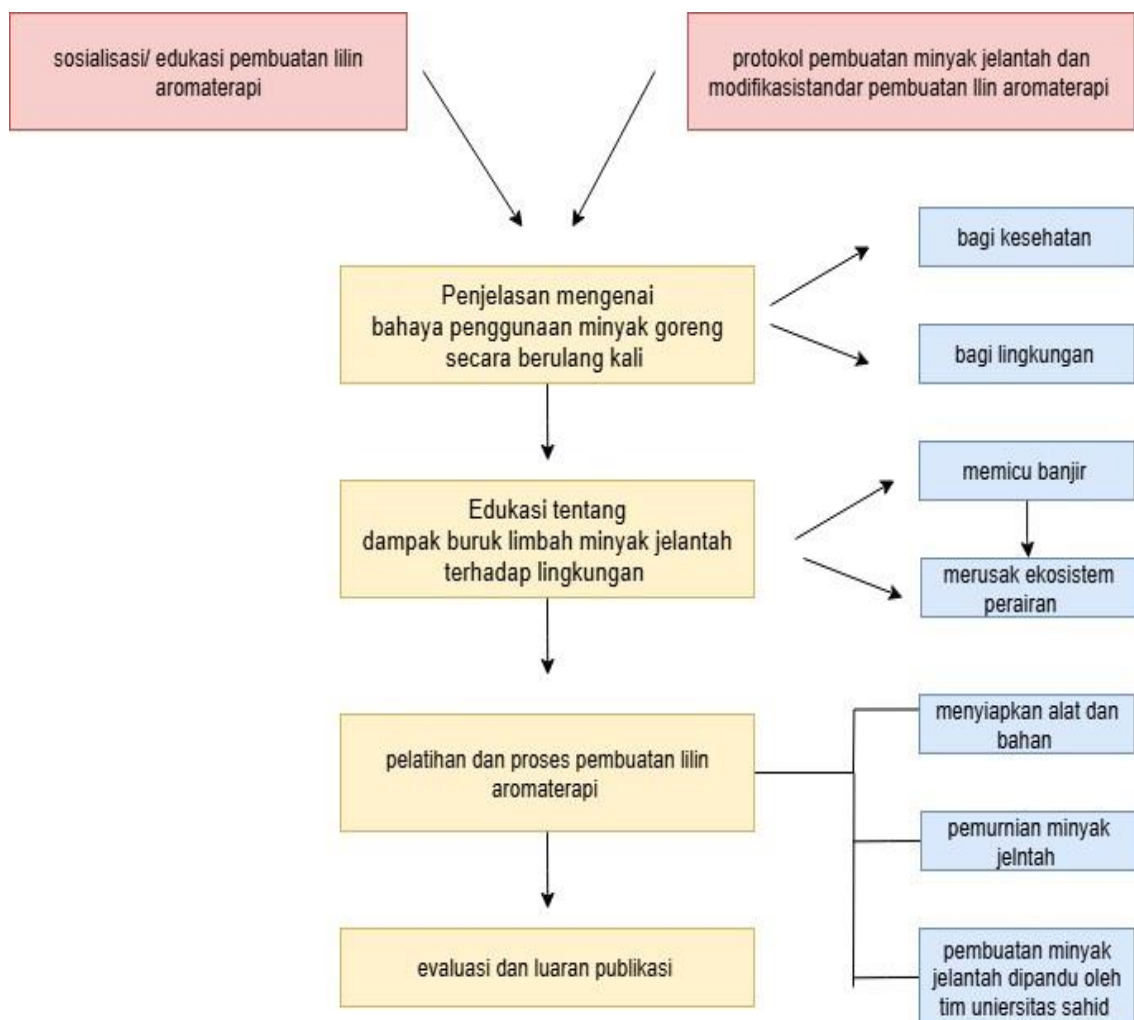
sosialisasi/ edukasi pembuatan lilin aromaterapi

protokol pembuatan minyak jelantah dan modifikasistandar pembuatan llin aromaterapi

Penjelasan mengenai bahaya penggunaan minyak goreng secara berulang kali

bagi kesehatan

bagi lingkungan

Edukasi tentang dampak buruk limbah minyak jelantah terhadap lingkungan

memicu banjir

merusak ekosistem perairan

pelatihan dan proses pembuatan lilin aromaterapi

menyiapkan alat dan bahan

pemurnian minyak jelntah

pembuatan minyak jelantah dipandu oleh tim uniersitas sahid

evaluasi dan luaran publikasi